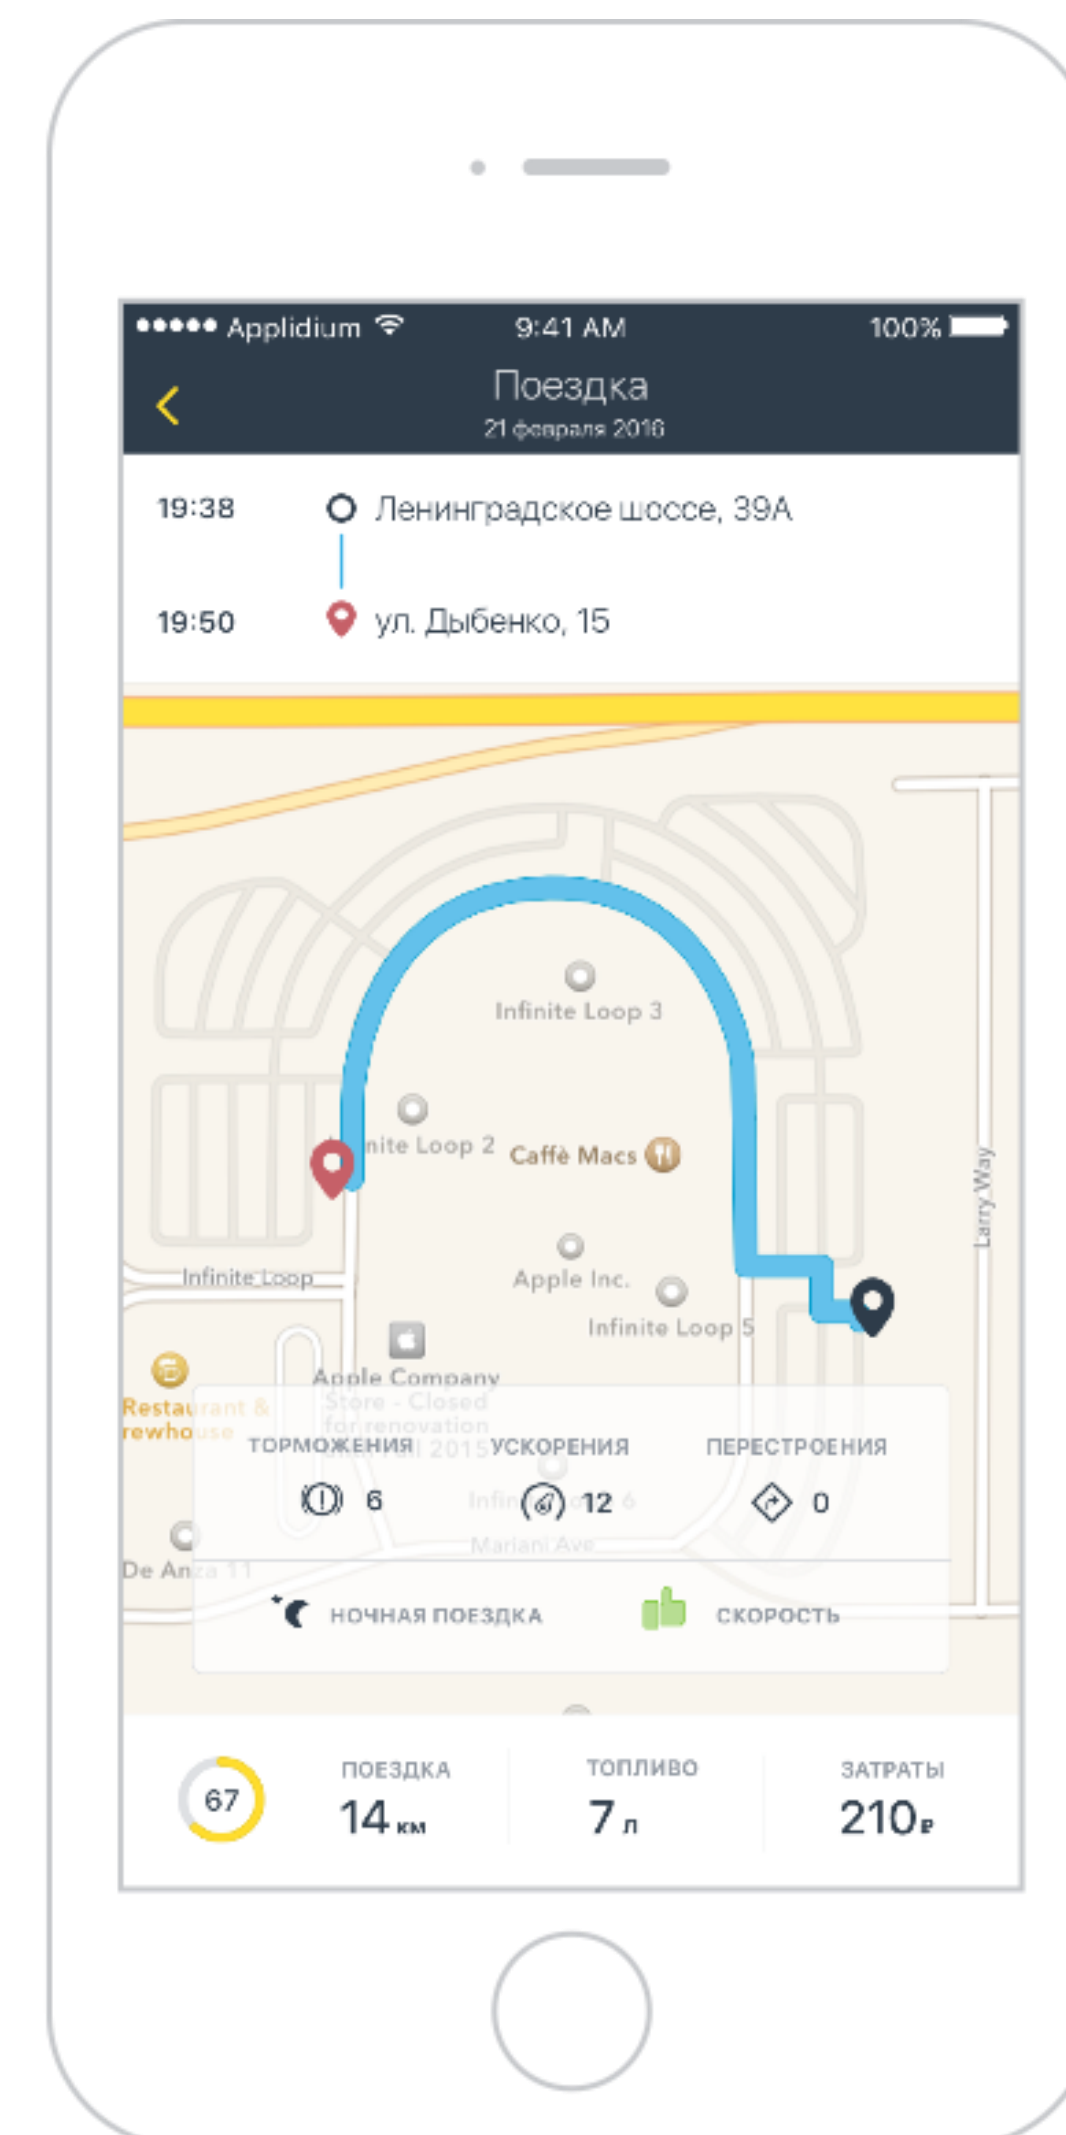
●●●●● Applidium 9:41 AM 100%

Поездка
21 февраля 2016

19:38 Ленинградское шоссе, 39А

19:50 ул. Дыбенко, 15

Infinite Loop 3

nite Loop 2

Caffè Macs

Larry Way

Infinite Loop

Apple Inc.

Infinite Loop 5

Apple Company Store - Closed for renovation

Restaurant & rewhouse

De Anza 11

Mariani Ave

ТОРМОЖЕНИЯ 6

УСКОРЕНИЯ 12

ПЕРЕСТРОЕНИЯ 0

НОЧНАЯ ПОЕЗДКА

СКОРОСТЬ

67

ПОЕЗДКА
14 км

ТОПЛИВО
7 л

ЗАТРАТЫ
210₽